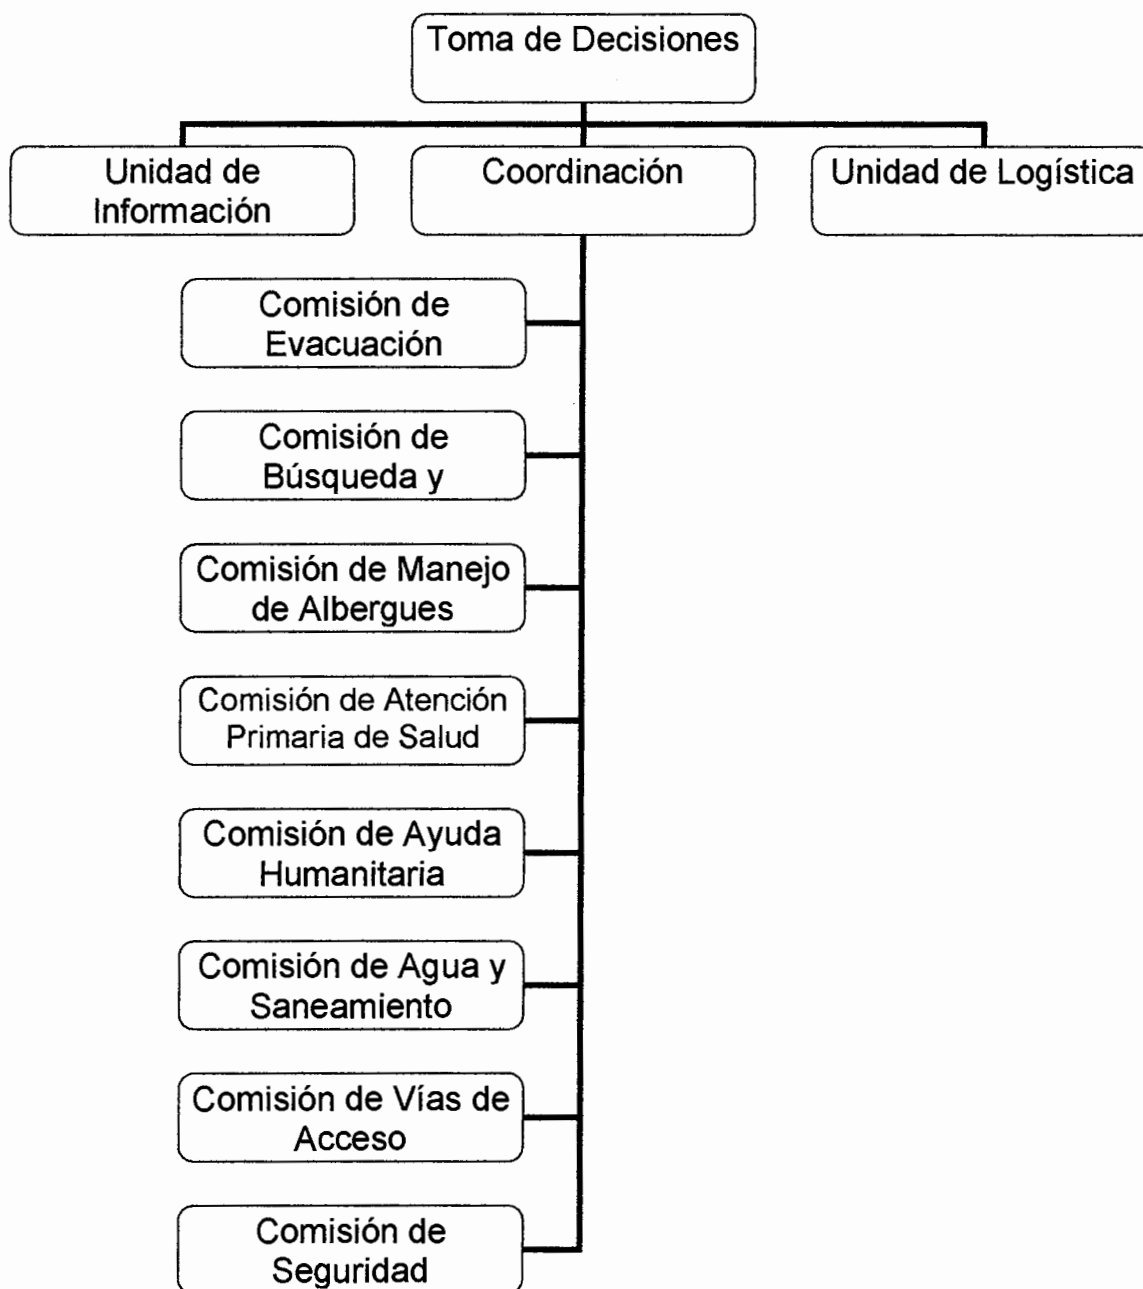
Toma de Decisiones

Unidad de Información

Coordinación

Unidad de Logística

Comisión de Evacuación

Comisión de Búsqueda y

Comisión de Manejo de Albergues

Comisión de Atención Primaria de Salud

Comisión de Ayuda Humanitaria

Comisión de Agua y Saneamiento

Comisión de Vías de Acceso

Comisión de Seguridad